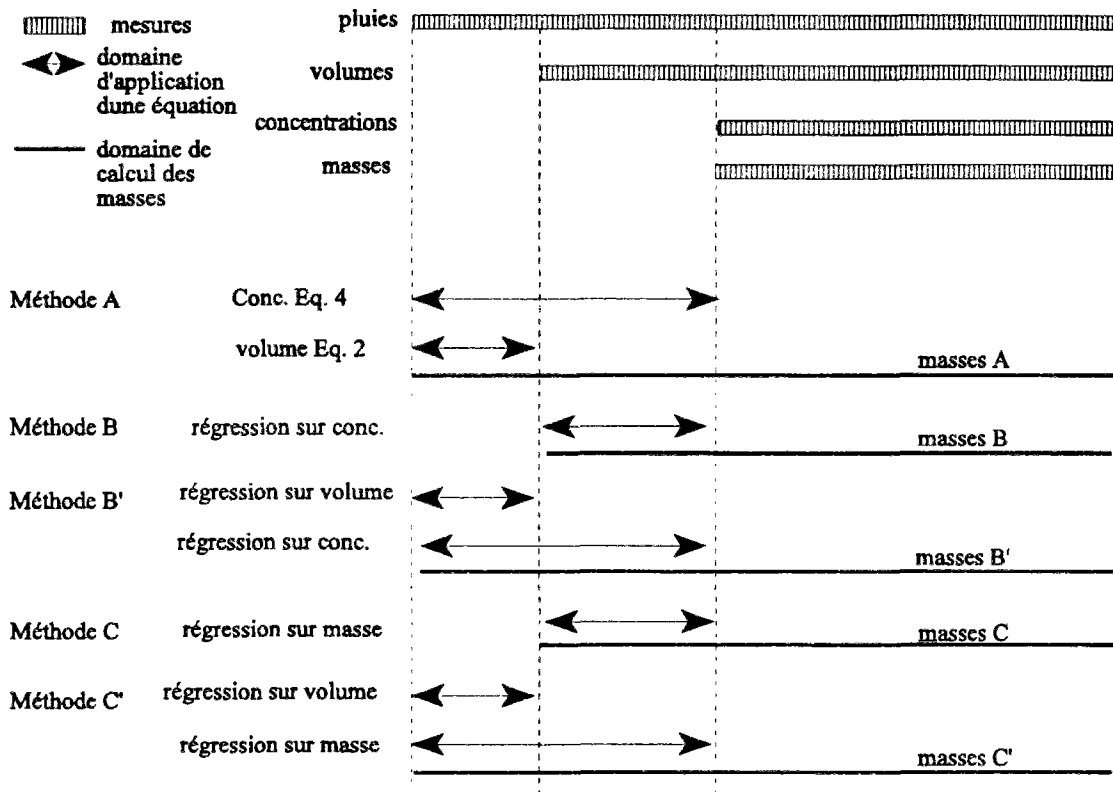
mesures

domaine d'application dune équation

domaine de calcul des masses

pluies

volumes

concentrations

masses

Méthode A

Conc. Eq. 4

volume Eq. 2

masses A

Méthode B

régression sur conc.

masses B

Méthode B'

régression sur volume

régression sur conc.

masses B'

Méthode C

régression sur masse

masses C

Méthode C'

régression sur volume

régression sur masse

masses C'